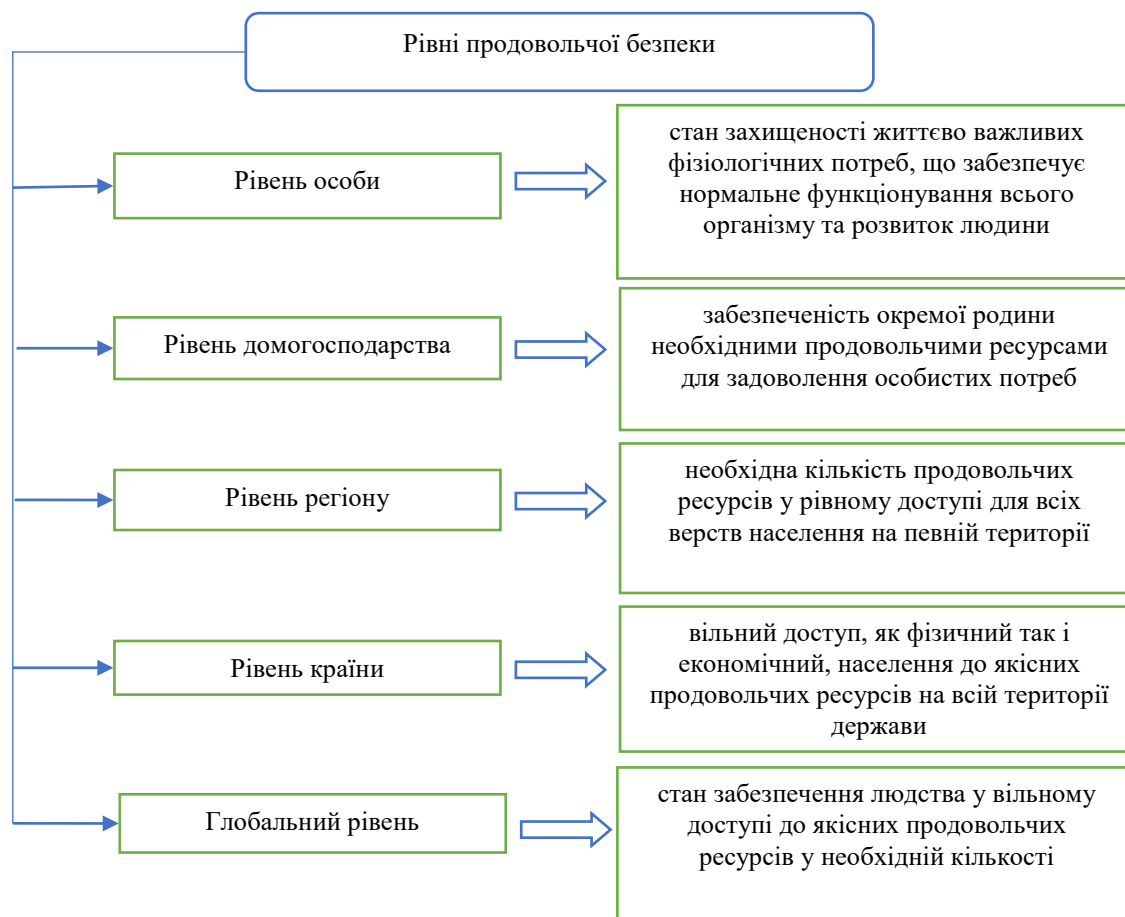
Рівні продовольчої безпеки

Рівень особи

стан захищеності життєво важливих фізіологічних потреб, що забезпечує нормальне функціонування всього організму та розвиток людини

Рівень домогосподарства

забезпеченість окремої родини необхідними продовольчими ресурсами для задоволення особистих потреб

Рівень регіону

необхідна кількість продовольчих ресурсів у рівному доступі для всіх верств населення на певній території

Рівень країни

вільний доступ, як фізичний так і економічний, населення до якісних продовольчих ресурсів на всій території держави

Глобальний рівень

стан забезпечення людства у вільному доступі до якісних продовольчих ресурсів у необхідній кількості